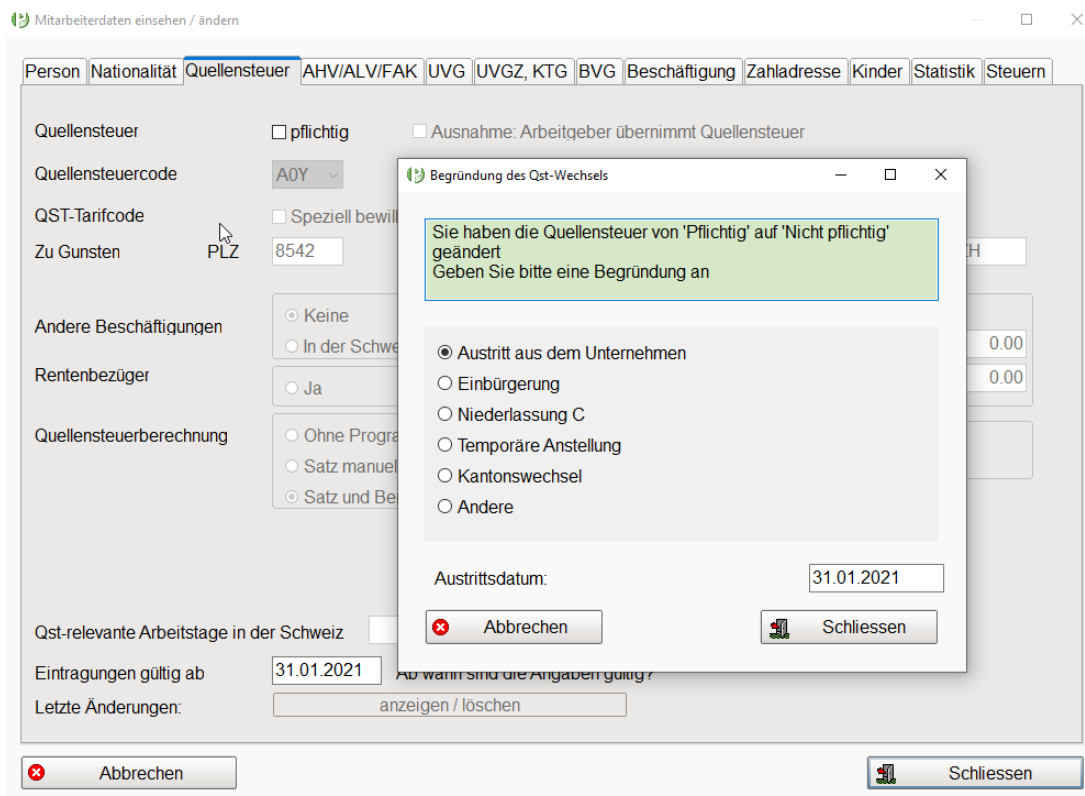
Mitarbeiterdaten einsehen / ändern

Person | Nationalität | Quellensteuer | AHV/ALV/FAK | UVG | UVGZ, KTG | BVG | Beschäftigung | Zahladresse | Kinder | Statistik | Steuern

Quellensteuer
pflichtig
Ausnahme: Arbeitgeber übernimmt Quellensteuer
Quellensteuercode
A0Y
QST-Tarifcode
Speziell bewill
Zu Gunsten
PLZ
8542
H
Andere Beschäftigungen
Keine
In der Schwe
0.00
Rentenbezüger
Ja
0.00
Quellensteuerberechnung
Ohne Progra
Satz manuel
Satz und Be

Begründung des Qst-Wechsels

Sie haben die Quellensteuer von 'Pflichtig' auf 'Nicht pflichtig' geändert
Geben Sie bitte eine Begründung an

Austritt aus dem Unternehmen
Einbürgerung
Niederlassung C
Temporäre Anstellung
Kantonswechsel
Andere

Austrittsdatum:
31.01.2021

Abbrechen
Schliessen

Qst-relevante Arbeitstage in der Schweiz
Eintragungen gültig ab
31.01.2021
Ab wann sind die Angaben gültig?
Letzte Änderungen:
anzeigen / löschen

Abbrechen
Schliessen